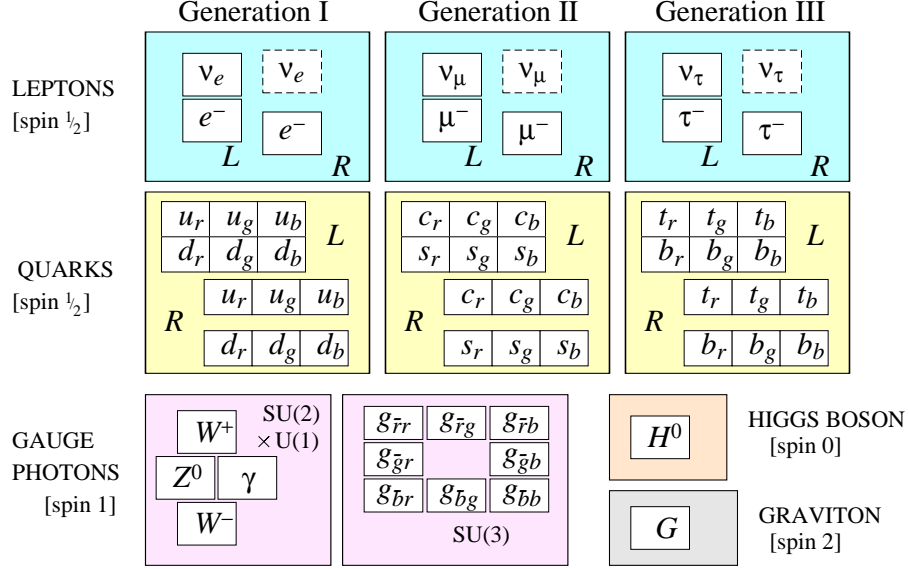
Generation I

Generation II

Generation III

LEPTONS [spin $\frac{1}{2}$]

$\nu_e$ $\nu_e$ $e^-$ $e^-$ $L$ $R$

$\nu_\mu$ $\nu_\mu$ $\mu^-$ $\mu^-$ $L$ $R$

$\nu_\tau$ $\nu_\tau$ $\tau^-$ $\tau^-$ $L$ $R$

QUARKS [spin $\frac{1}{2}$]

| $u_r$ | $u_g$ | $u_b$ |
|---|---|---|
| $d_r$ | $d_g$ | $d_b$ |

$L$

$R$

| $u_r$ | $u_g$ | $u_b$ |
|---|---|---|

| $d_r$ | $d_g$ | $d_b$ |
|---|---|---|

| $c_r$ | $c_g$ | $c_b$ |
|---|---|---|
| $s_r$ | $s_g$ | $s_b$ |

$L$

$R$

| $c_r$ | $c_g$ | $c_b$ |
|---|---|---|

| $s_r$ | $s_g$ | $s_b$ |
|---|---|---|

| $t_r$ | $t_g$ | $t_b$ |
|---|---|---|
| $b_r$ | $b_g$ | $b_b$ |

$L$

$R$

| $t_r$ | $t_g$ | $t_b$ |
|---|---|---|

| $b_r$ | $b_g$ | $b_b$ |
|---|---|---|

GAUGE PHOTONS [spin 1]

$W^+$ SU(2) $\times$ U(1) $Z^0$ $\gamma$ $W^-$

| $g_{\bar{r}r}$ | $g_{\bar{r}g}$ | $g_{\bar{r}b}$ |
|---|---|---|
| $g_{\bar{g}r}$ | | $g_{\bar{g}b}$ |
| $g_{\bar{b}r}$ | $g_{\bar{b}g}$ | $g_{\bar{b}b}$ |

SU(3)

$H^0$ HIGGS BOSON [spin 0]

$G$ GRAVITON [spin 2]